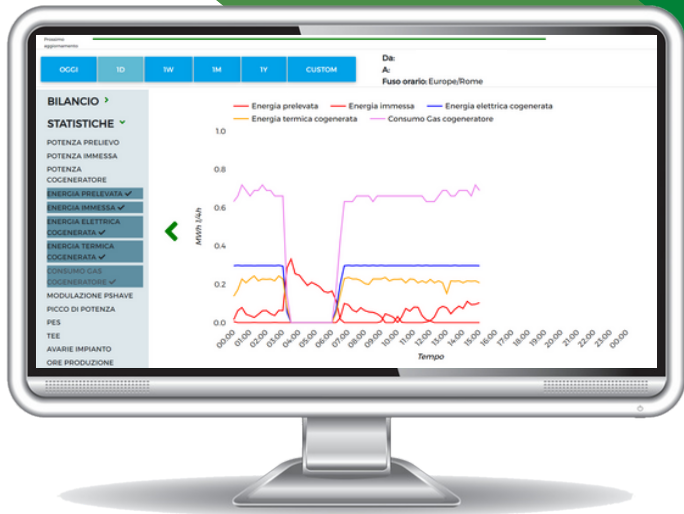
Prossimo aggiornamento

OGGI | 1D | 1W | 1M | 1Y | CUSTOM

Da:
A:
Fuso orario: Europe/Rome

BILANCIO >
STATISTICHE ˅
POTENZA PRELIEVO
POTENZA IMMESSA
POTENZA COGENERATORE
ENERGIA PRELEVATA ✓
ENERGIA IMMESSA ✓
ENERGIA ELETTRICA COGENERATA ✓
ENERGIA TERMICA COGENERATA ✓
CONSUMO GAS COGENERATORE ✓
MODULAZIONE PSHAVE
PICCO DI POTENZA
PES
TEE
AVARIE IMPIANTO
ORE PRODUZIONE

Energia prelevata
Energia immessa
Energia elettrica cogenerata
Energia termica cogenerata
Consumo Gas cogeneratore

1.0
0.8
0.6
0.4
0.2
0.0

MWh 1/4h

00:00 01:00 02:00 03:00 04:00 05:00 06:00 07:00 08:00 09:00 10:00 11:00 12:00 13:00 14:00 15:00 16:00 17:00 18:00 19:00 20:00 21:00 22:00 23:00 00:00

Tempo